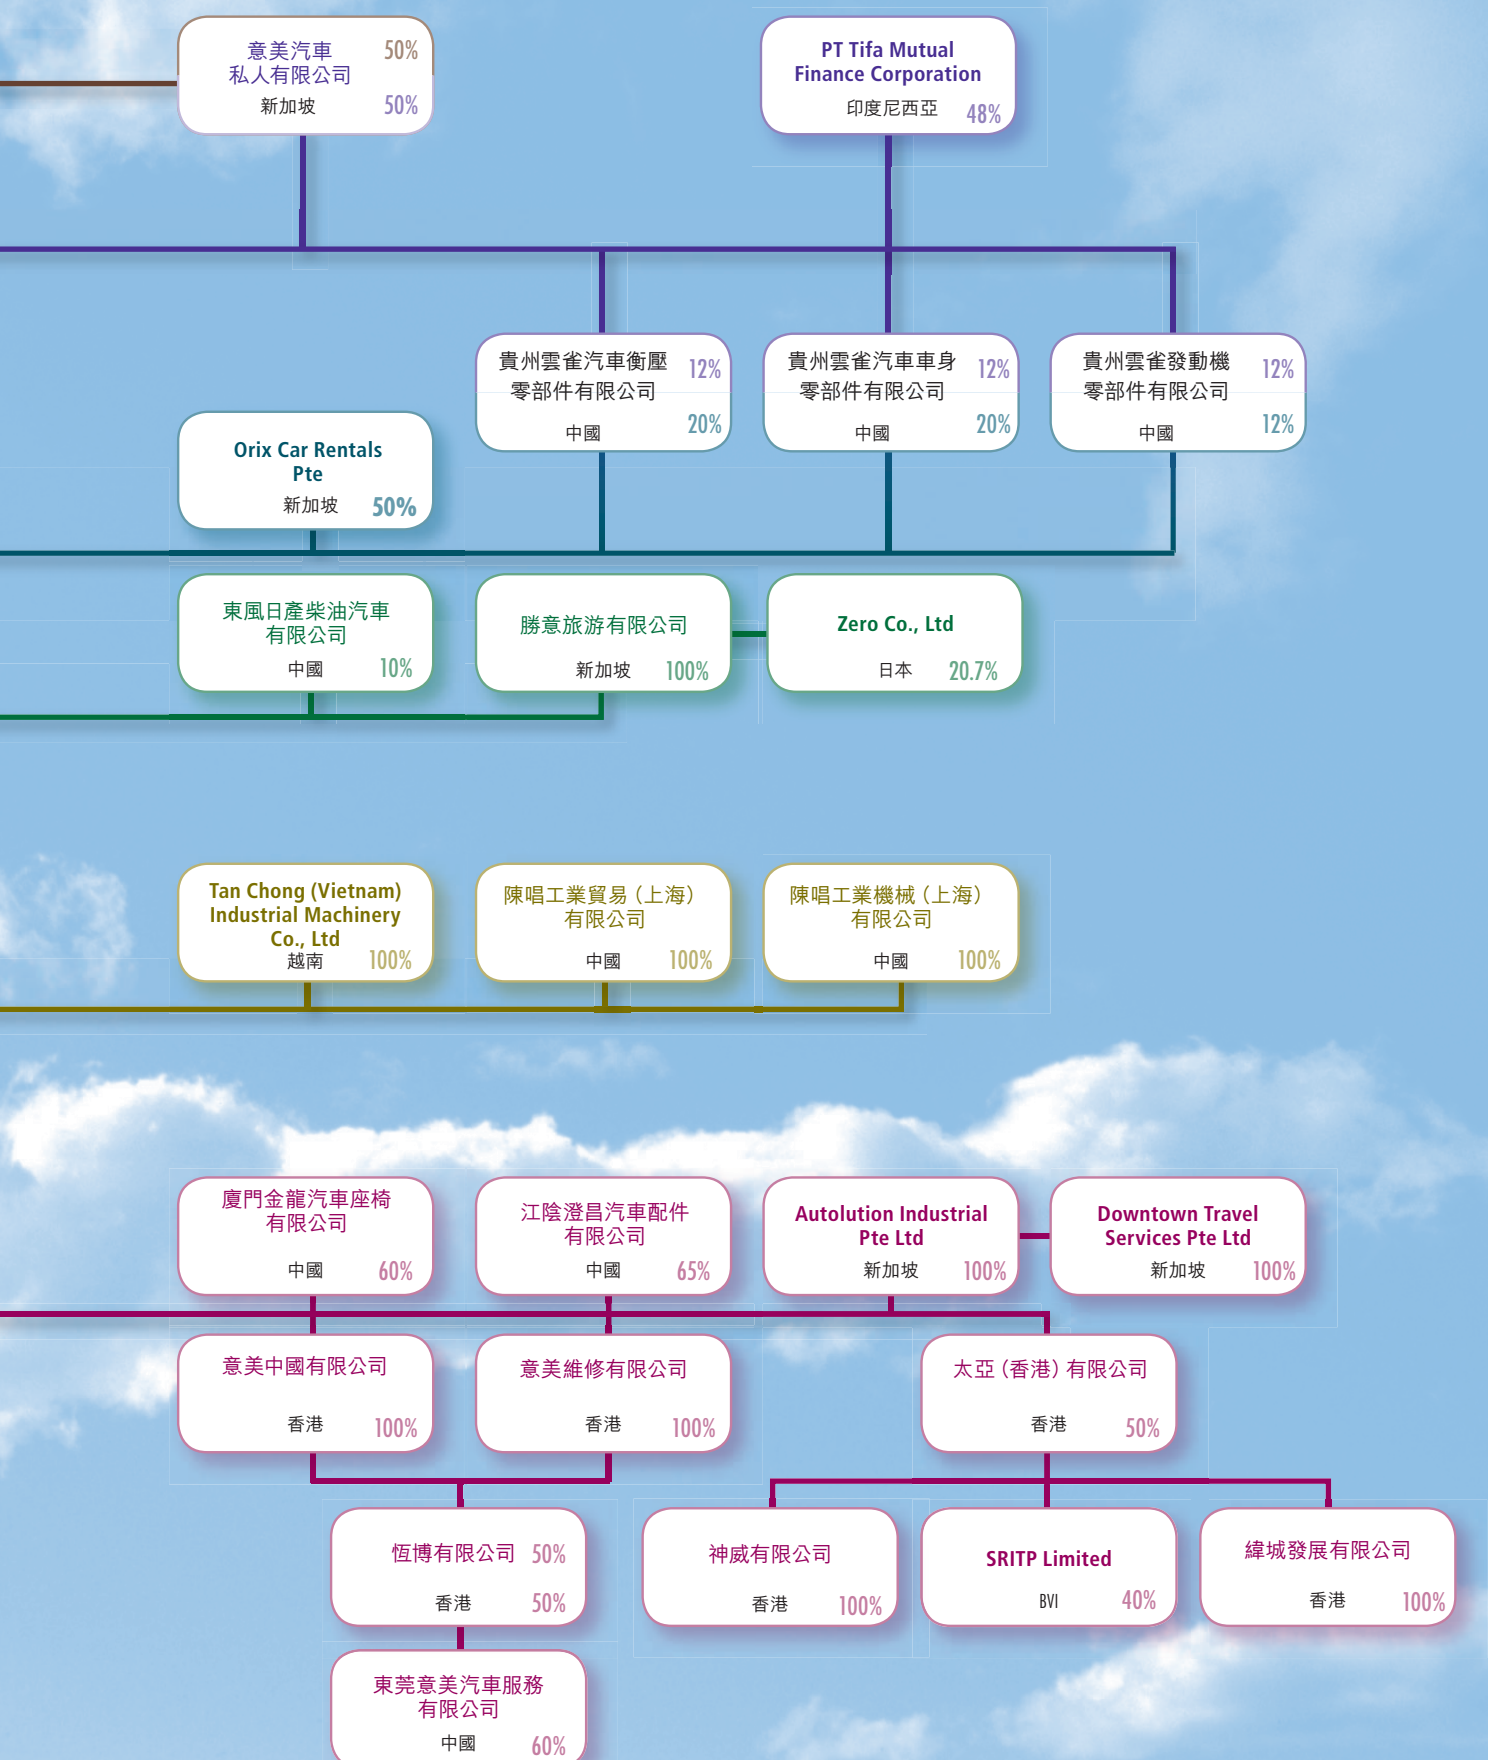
意美汽車私人有限公司 50%
新加坡 50%

PT Tifa Mutual Finance Corporation
印度尼西亞 48%

貴州雲雀汽車衡壓零部件有限公司 12%
中國 20%

貴州雲雀汽車車身零部件有限公司 12%
中國 20%

貴州雲雀發動機零部件有限公司 12%
中國 12%

Orix Car Rentals Pte
新加坡 50%

東風日產柴油汽車有限公司
中國 10%

勝意旅游有限公司
新加坡 100%

Zero Co., Ltd
日本 20.7%

Tan Chong (Vietnam) Industrial Machinery Co., Ltd
越南 100%

陳唱工業貿易（上海）有限公司
中國 100%

陳唱工業機械（上海）有限公司
中國 100%

廈門金龍汽車座椅有限公司
中國 60%

江陰澄昌汽車配件有限公司
中國 65%

Autolution Industrial Pte Ltd
新加坡 100%

Downtown Travel Services Pte Ltd
新加坡 100%

意美中國有限公司
香港 100%

意美維修有限公司
香港 100%

太亞（香港）有限公司
香港 50%

恒博有限公司 50%
香港 50%

神威有限公司
香港 100%

SRITP Limited
BVI 40%

緯城發展有限公司
香港 100%

東莞意美汽車服務有限公司
中國 60%